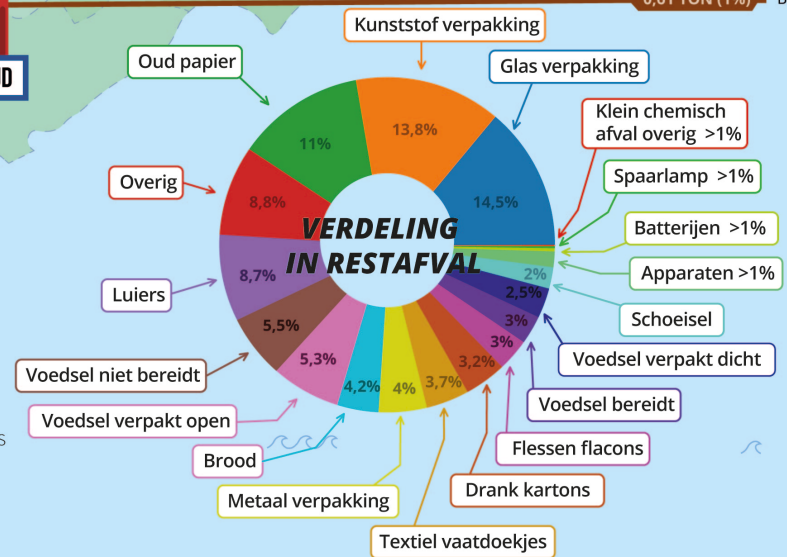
D

Kunststof verpakking

Oud papier

Glas verpakking

Klein chemisch afval overig >1%

Spaarlamp >1%

Batterijen >1%

Apparaten >1%

Schoeisel

Voedsel verpakt dicht

Voedsel bereidt

Flessen flacons

Drank kartons

Textiel vaatdoekjes

Metaal verpakking

Brood

Voedsel verpakt open

Voedsel niet bereidt

Luiers

Overig

13,8%

11%

14,5%

8,8%

VERDELING IN RESTAFVAL

8,7%

2%

2,5%

3%

3%

5,5%

5,3%

4,2%

4%

3,7%

3,2%